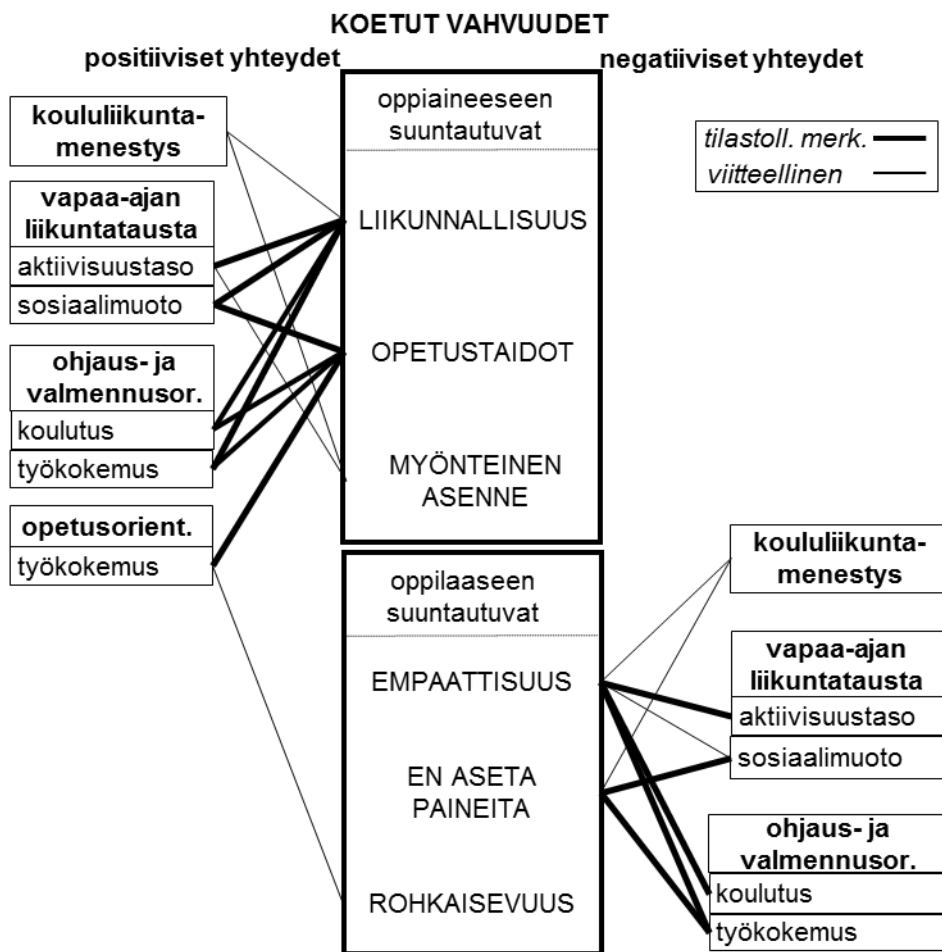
KOETUT VAHVUUDET

positiiviset yhteydet

negatiiviset yhteydet

tilastoll. merk.
viitteellinen

koululiikuntamenestys

vapaa-ajan liikuntatausta
aktiivisuustaso
sosiaalimuoto

ohjaus- ja valmennusor.
koulutus
työkokemus

opetusorient.
työkokemus

oppiaineeseen suuntautuvat

LIIKUNNALLISUUS

OPETUSTAIDOT

MYÖNTEINEN ASENNE

oppilaaseen suuntautuvat

EMPAATTISUUS

EN ASETA PAINEITA

ROHKAISEVUUS

koululiikuntamenestys

vapaa-ajan liikuntatausta
aktiivisuustaso
sosiaalimuoto

ohjaus- ja valmennusor.
koulutus
työkokemus